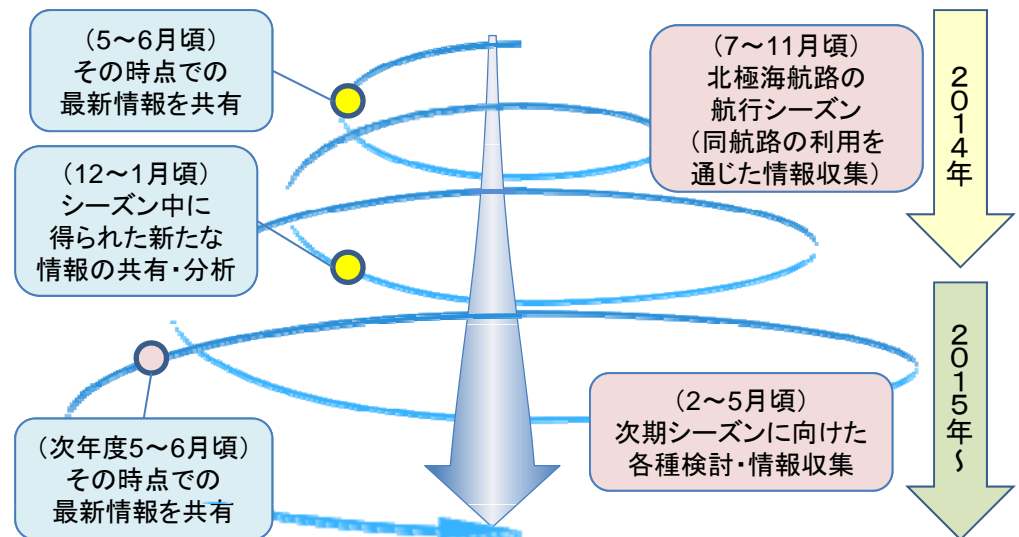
(5〜6月頃)
その時点での
最新情報を共有

(7〜11月頃)
北極海航路の
航行シーズン
(同航路の利用を
通じた情報収集)

2014年

(12〜1月頃)
シーズン中に
得られた新たな
情報の共有・分析

2015年〜

(2〜5月頃)
次期シーズンに向けた
各種検討・情報収集

(次年度5〜6月頃)
その時点での
最新情報を共有